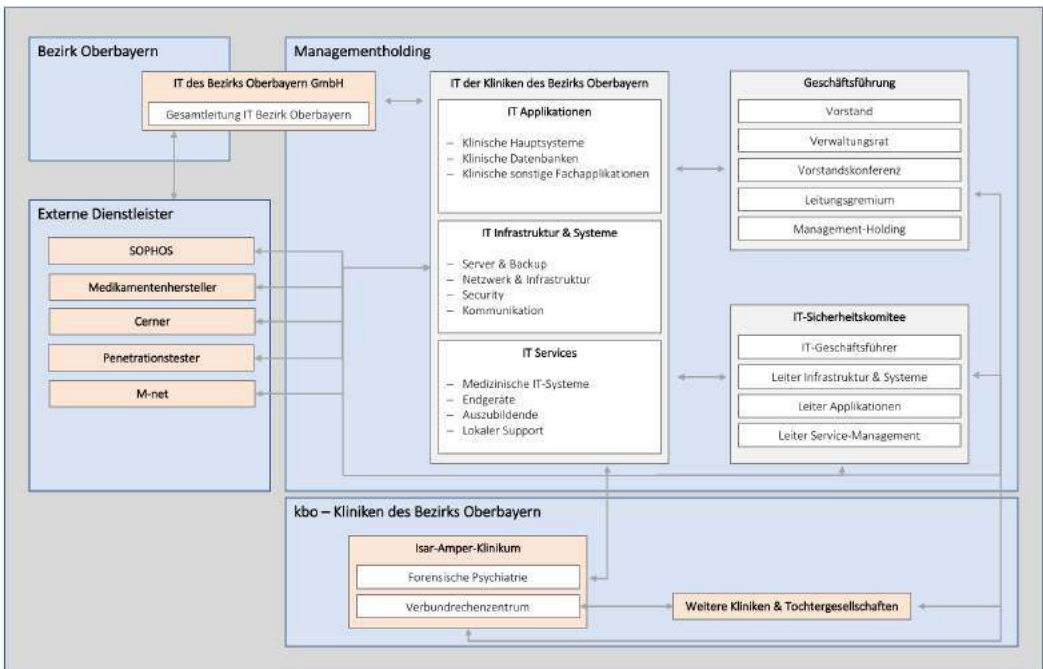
Bezirk Oberbayern

IT des Bezirks Oberbayern GmbH

Gesamtleitung IT Bezirk Oberbayern

Externe Dienstleister

SOPHOS

Medikamentenhersteller

Cerner

Penetrationstester

M-net

Managementholding

IT der Kliniken des Bezirks Oberbayern

IT Applikationen

– Klinische Hauptsysteme
– Klinische Datenbanken
– Klinische sonstige Fachapplikationen

IT Infrastruktur & Systeme

– Server & Backup
– Netzwerk & Infrastruktur
– Security
– Kommunikation

IT Services

– Medizinische IT-Systeme
– Endgeräte
– Auszubildende
– Lokaler Support

Geschäftsführung

Vorstand

Verwaltungsrat

Vorstandskonferenz

Leitungsgremium

Management-Holding

IT-Sicherheitskomitee

IT-Geschäftsführer

Leiter Infrastruktur & Systeme

Leiter Applikationen

Leiter Service-Management

kbo – Kliniken des Bezirks Oberbayern

Isar-Amper-Klinikum

Forensische Psychiatrie

Verbundrechenzentrum

Weitere Kliniken & Tochtergesellschaften